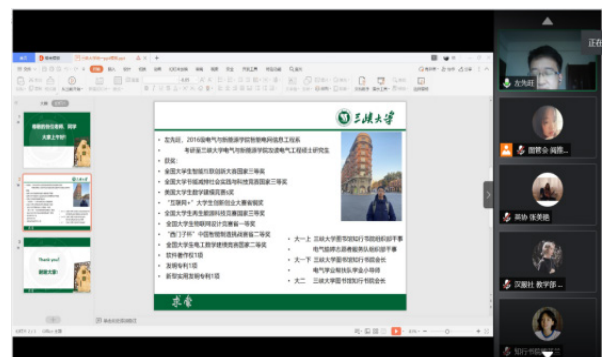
三峡大学

左先旺，2016级电气与新能源学院智能电网信息工程系

考研至三峡大学电气与新能源学院攻读电气工程硕士研究生

获奖：

全国大学生智能汽车竞赛国家三等奖

全国大学生低碳经济社会实践与科技竞赛国家三等奖

美国大学生数学建模竞赛奖

"互联网+"大学生创新创业大赛省银奖

全国大学生电子设计竞赛国家三等奖

全国大学生网络设计竞赛省一等奖

"西门子杯"中国智能制造挑战赛省二等奖

全国大学生电工数学建模竞赛国家二等奖

软件著作权1项

发明专利1项

新型实用发明专利1项

大一上 三峡大学图书馆知行书院组织部干事

大一下 三峡大学图书馆知行书院会长

大二 三峡大学图书馆知行书院会长

求索

左先旺

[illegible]

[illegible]

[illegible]